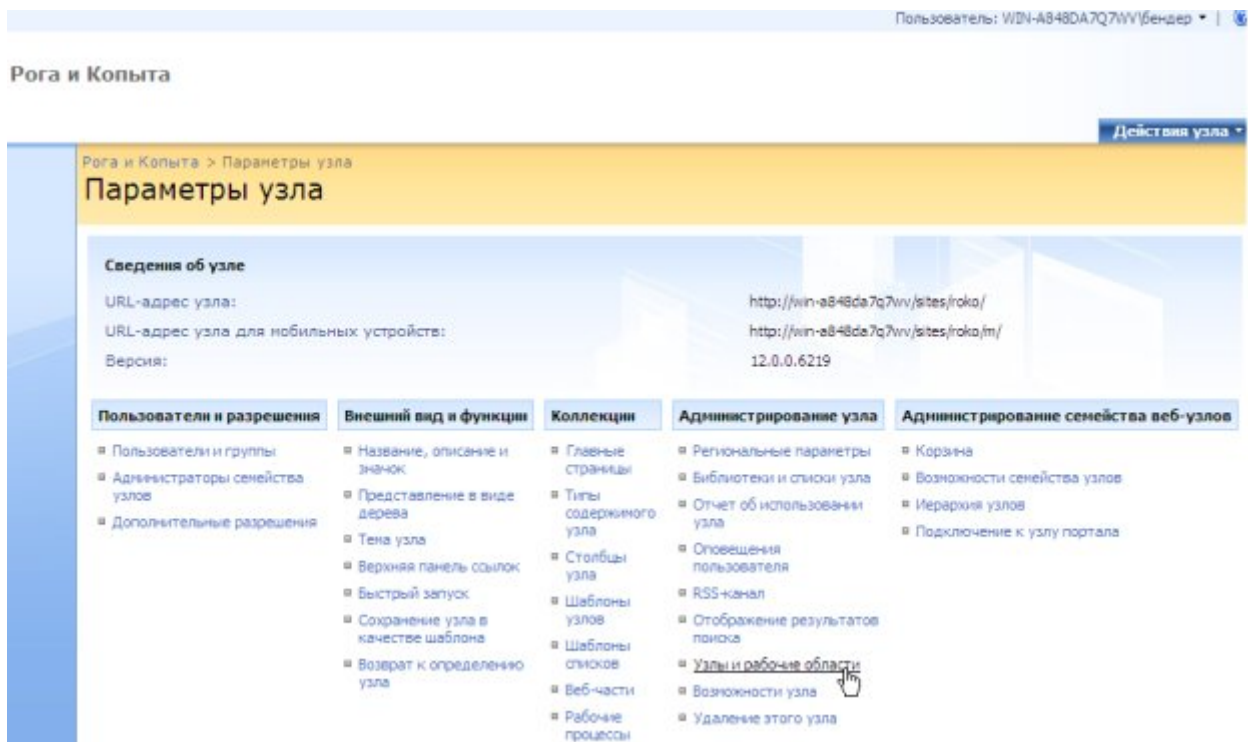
Пользователь: WIN-A848DA7Q7WV\бендер ▾ |

Рога и Копыта

Действия узла ▾

Рога и Копыта > Параметры узла

Параметры узла

Сведения об узле

URL-адрес узла: http://win-a848da7q7wv/sites/roko/

URL-адрес узла для мобильных устройств: http://win-a848da7q7wv/sites/roko/m/

Версия: 12.0.0.6219

Пользователи и разрешения

- Пользователи и группы
- Администраторы семейства узлов
- Дополнительные разрешения

Внешний вид и функции

- Название, описание и значок
- Представление в виде дерева
- Тема узла
- Верхняя панель ссылок
- Быстрый запуск
- Сохранение узла в качестве шаблона
- Возврат к определению узла

Коллекции

- Главные страницы
- Типы содержимого узла
- Столбцы узла
- Шаблоны узлов
- Шаблоны списков
- Веб-части
- Рабочие процессы

Администрирование узла

- Региональные параметры
- Библиотеки и списки узла
- Отчет об использовании узла
- Оповещения пользователя
- RSS-канал
- Отображение результатов поиска
- Узлы и рабочие области
- Возможности узла
- Удаление этого узла

Администрирование семейства веб-узлов

- Корзина
- Возможности семейства узлов
- Иерархия узлов
- Подключение к узлу портала